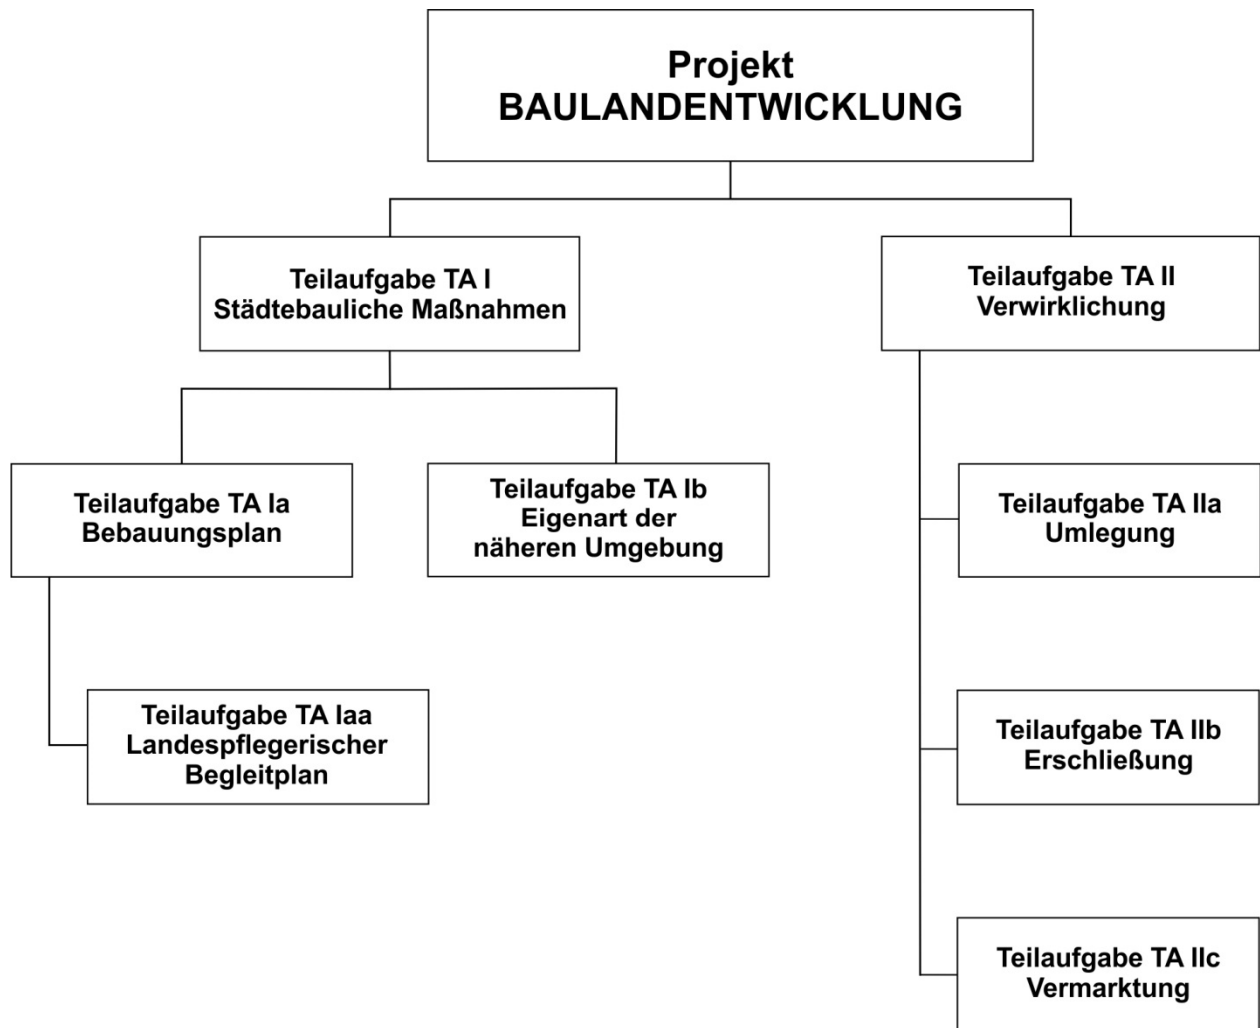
Projekt
BAULANDENTWICKLUNG

Teilaufgabe TA I
Städtebauliche Maßnahmen

Teilaufgabe TA II
Verwirklichung

Teilaufgabe TA Ia
Bebauungsplan

Teilaufgabe TA Ib
Eigenart der näheren Umgebung

Teilaufgabe TA Iaa
Landespflegerischer Begleitplan

Teilaufgabe TA IIa
Umlegung

Teilaufgabe TA IIb
Erschließung

Teilaufgabe TA IIc
Vermarktung